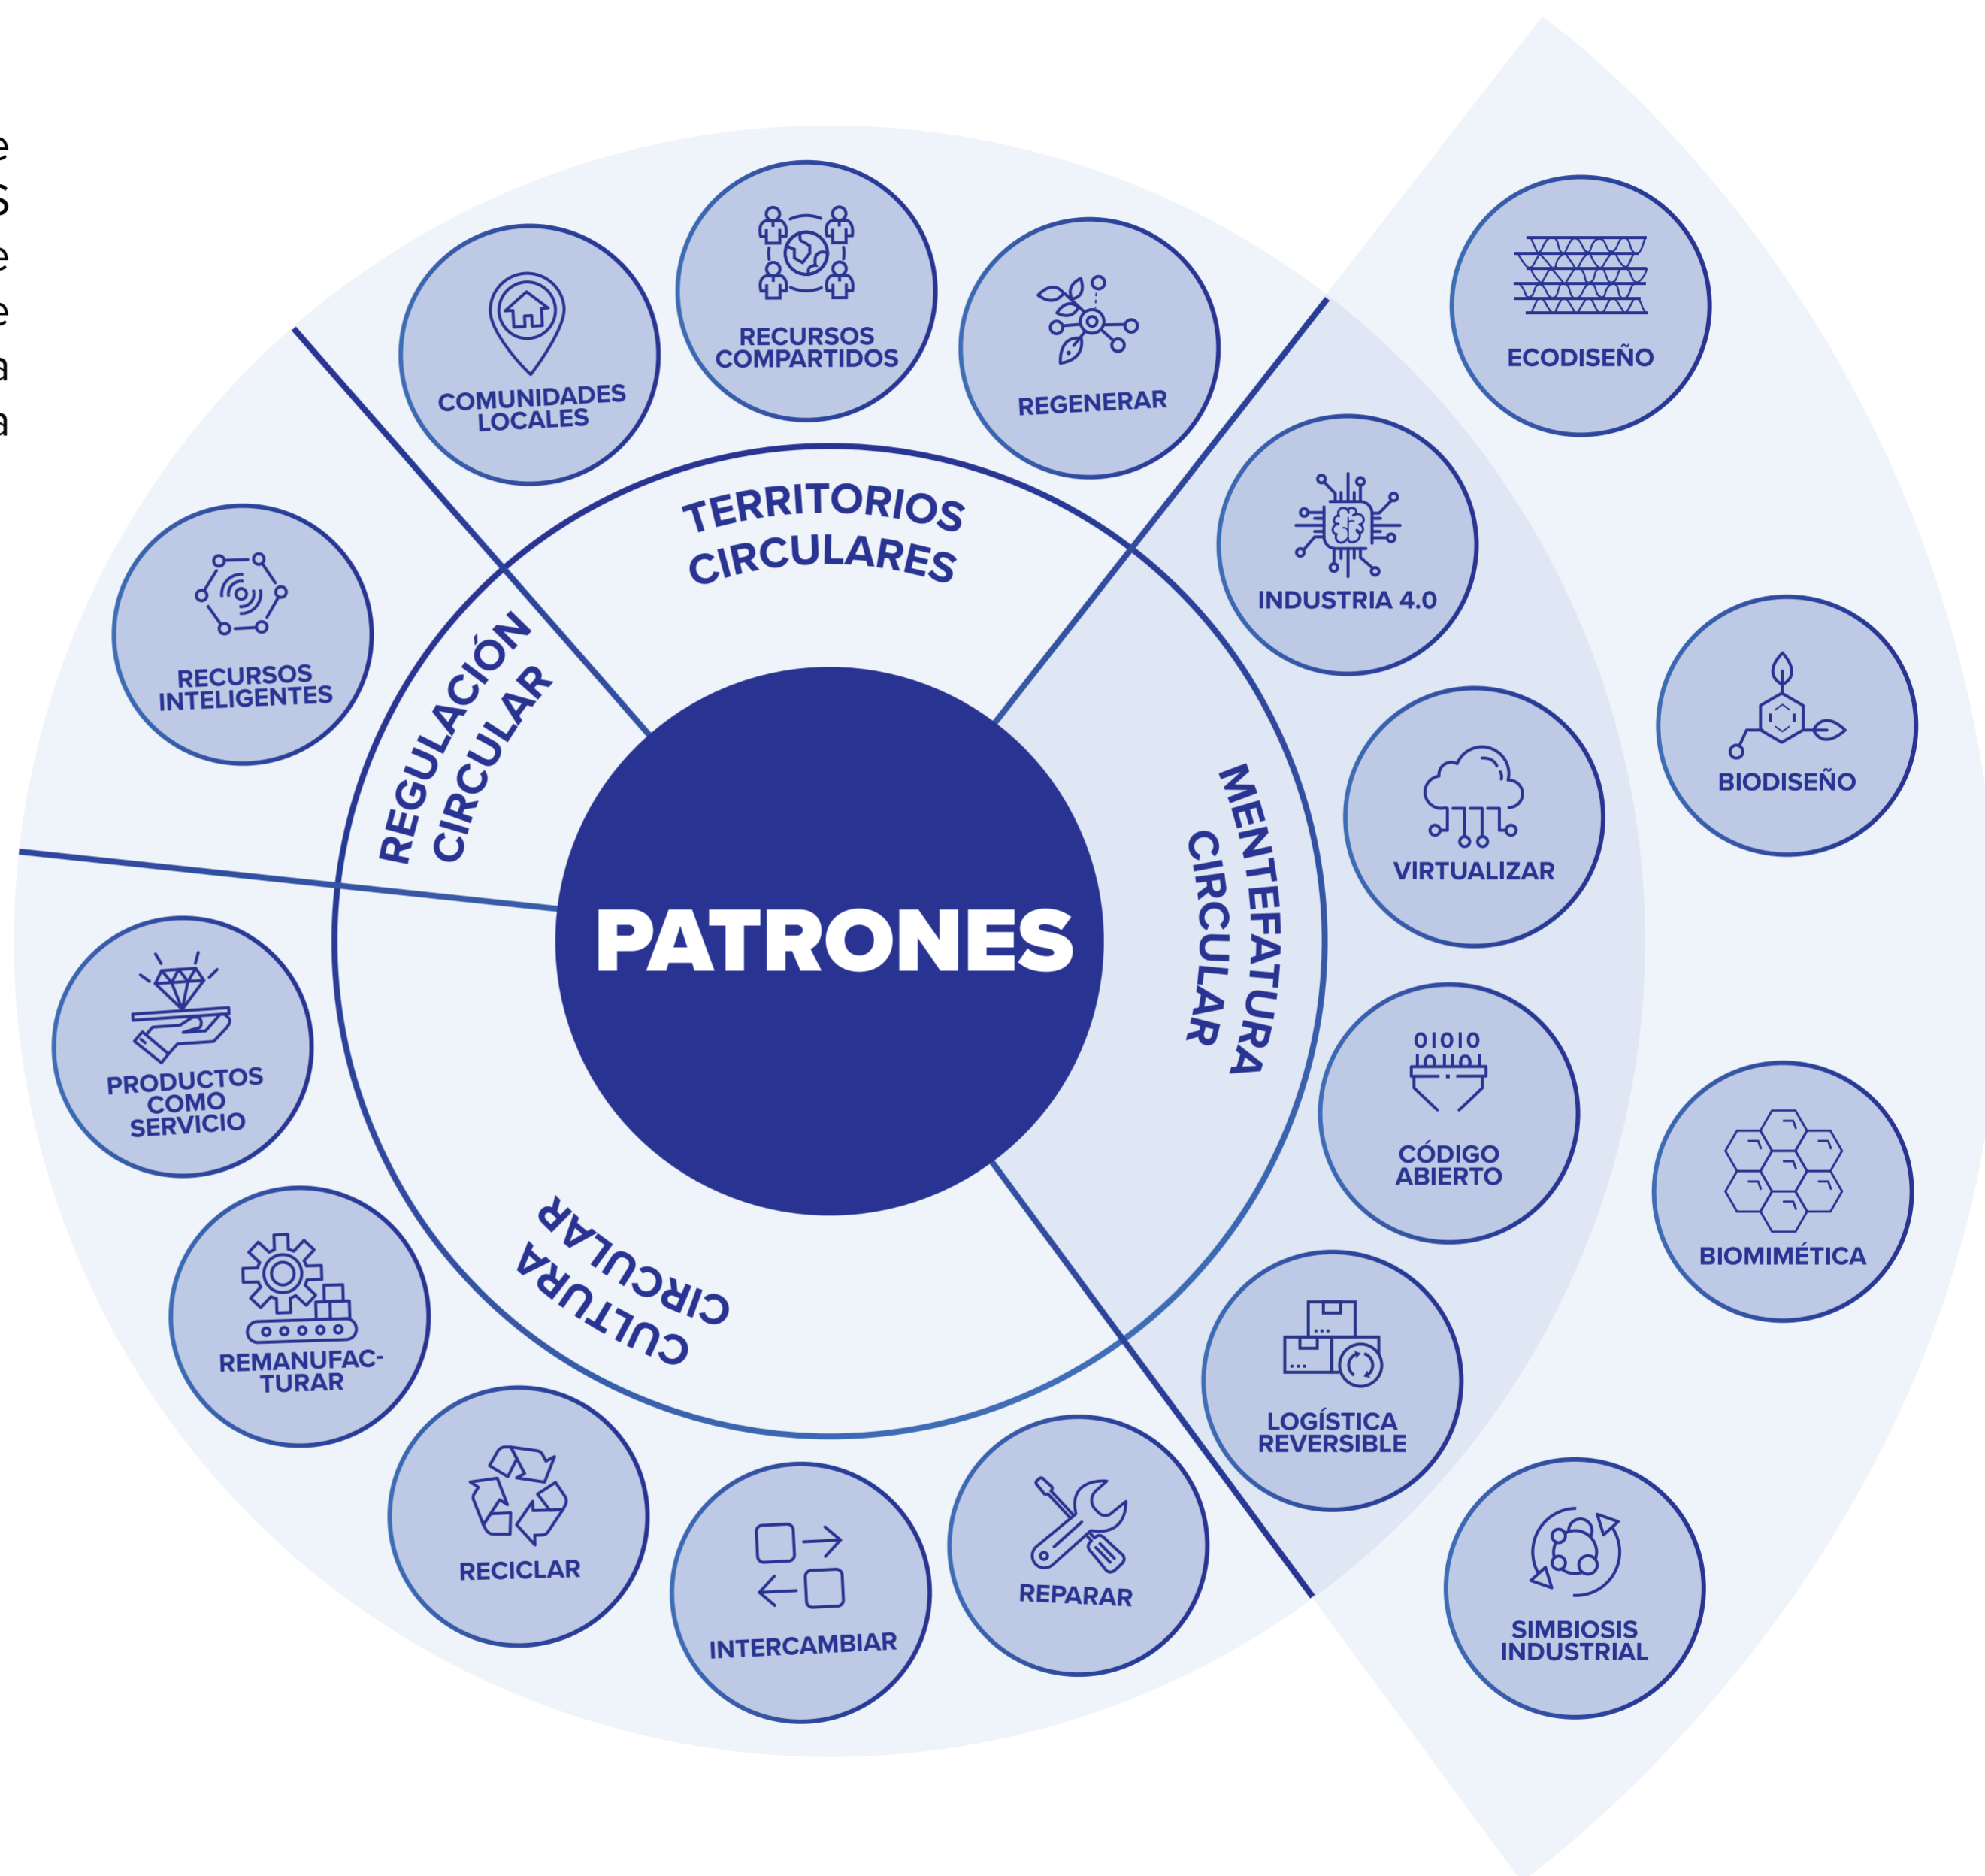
PATRONES

TERRITORIOS CIRCULARES

COMUNIDADES LOCALES

RECURSOS COMPARTIDOS

REGENERAR

REGULACIÓN CIRCULAR

RECURSOS INTELIGENTES

MENTEFATURA CIRCULAR

ECODISEÑO

INDUSTRIA 4.0

BIODISEÑO

VIRTUALIZAR

CÓDIGO ABIERTO

BIOMIMÉTICA

LOGÍSTICA REVERSIBLE

SIMBIOSIS INDUSTRIAL

CULTURA CIRCULAR

PRODUCTOS COMO SERVICIO

REMANUFAC-TURAR

RECICLAR

INTERCAMBIAR

REPARAR